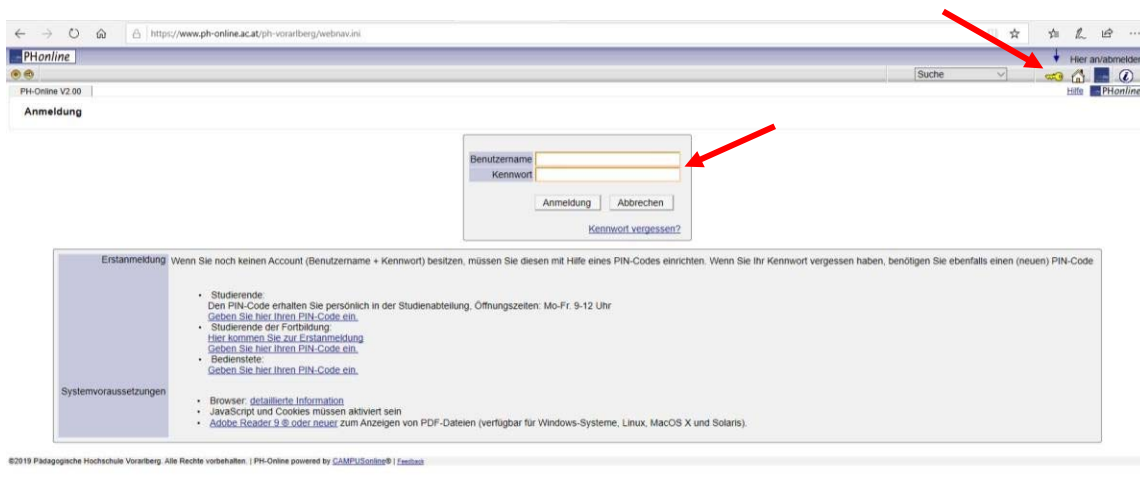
https://www.ph-online.ac.at/ph-vorarlberg/webnav.ini

PHonline

Hier an/abmelden

Suche

PH-Online V2.00

Hilfe PHonline

Anmeldung

Benutzername
Kennwort

Anmeldung Abbrechen

Kennwort vergessen?

Erstanmeldung Wenn Sie noch keinen Account (Benutzername + Kennwort) besitzen, müssen Sie diesen mit Hilfe eines PIN-Codes einrichten. Wenn Sie Ihr Kennwort vergessen haben, benötigen Sie ebenfalls einen (neuen) PIN-Code

- Studierende:
Den PIN-Code erhalten Sie persönlich in der Studienabteilung, Öffnungszeiten: Mo-Fr. 9-12 Uhr
Geben Sie hier Ihren PIN-Code ein.
- Studierende der Fortbildung:
Hier kommen Sie zur Erstanmeldung
Geben Sie hier Ihren PIN-Code ein.
- Bedienstete:
Geben Sie hier Ihren PIN-Code ein.

Systemvoraussetzungen

- Browser: detaillierte Information
- JavaScript und Cookies müssen aktiviert sein
- Adobe Reader 9 ® oder neuer zum Anzeigen von PDF-Dateien (verfügbar für Windows-Systeme, Linux, MacOS X und Solaris).

©2019 Pädagogische Hochschule Vorarlberg. Alle Rechte vorbehalten. | PH-Online powered by CAMPUSonline® | Feedback